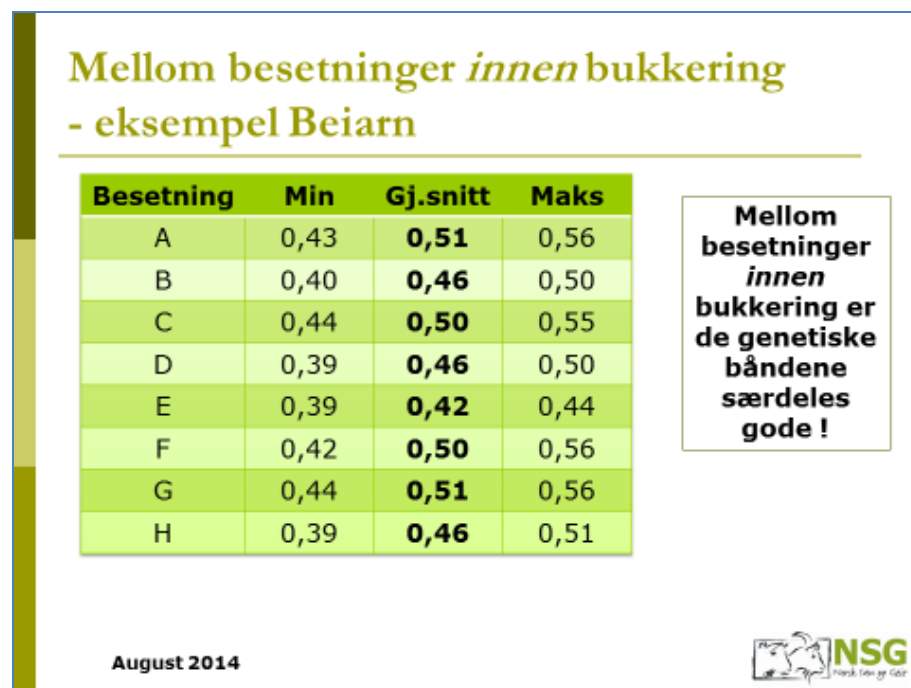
Mellom besetninger *innen* bukkering - eksempel Beiarn

| Besetning | Min | Gj.snitt | Maks |
|---|---|---|---|
| A | 0,43 | **0,51** | 0,56 |
| B | 0,40 | **0,46** | 0,50 |
| C | 0,44 | **0,50** | 0,55 |
| D | 0,39 | **0,46** | 0,50 |
| E | 0,39 | **0,42** | 0,44 |
| F | 0,42 | **0,50** | 0,56 |
| G | 0,44 | **0,51** | 0,56 |
| H | 0,39 | **0,46** | 0,51 |

Mellom besetninger *innen* bukkering er de genetiske båndene særdeles gode !

August 2014

NSG
Norsk Sau og Geit